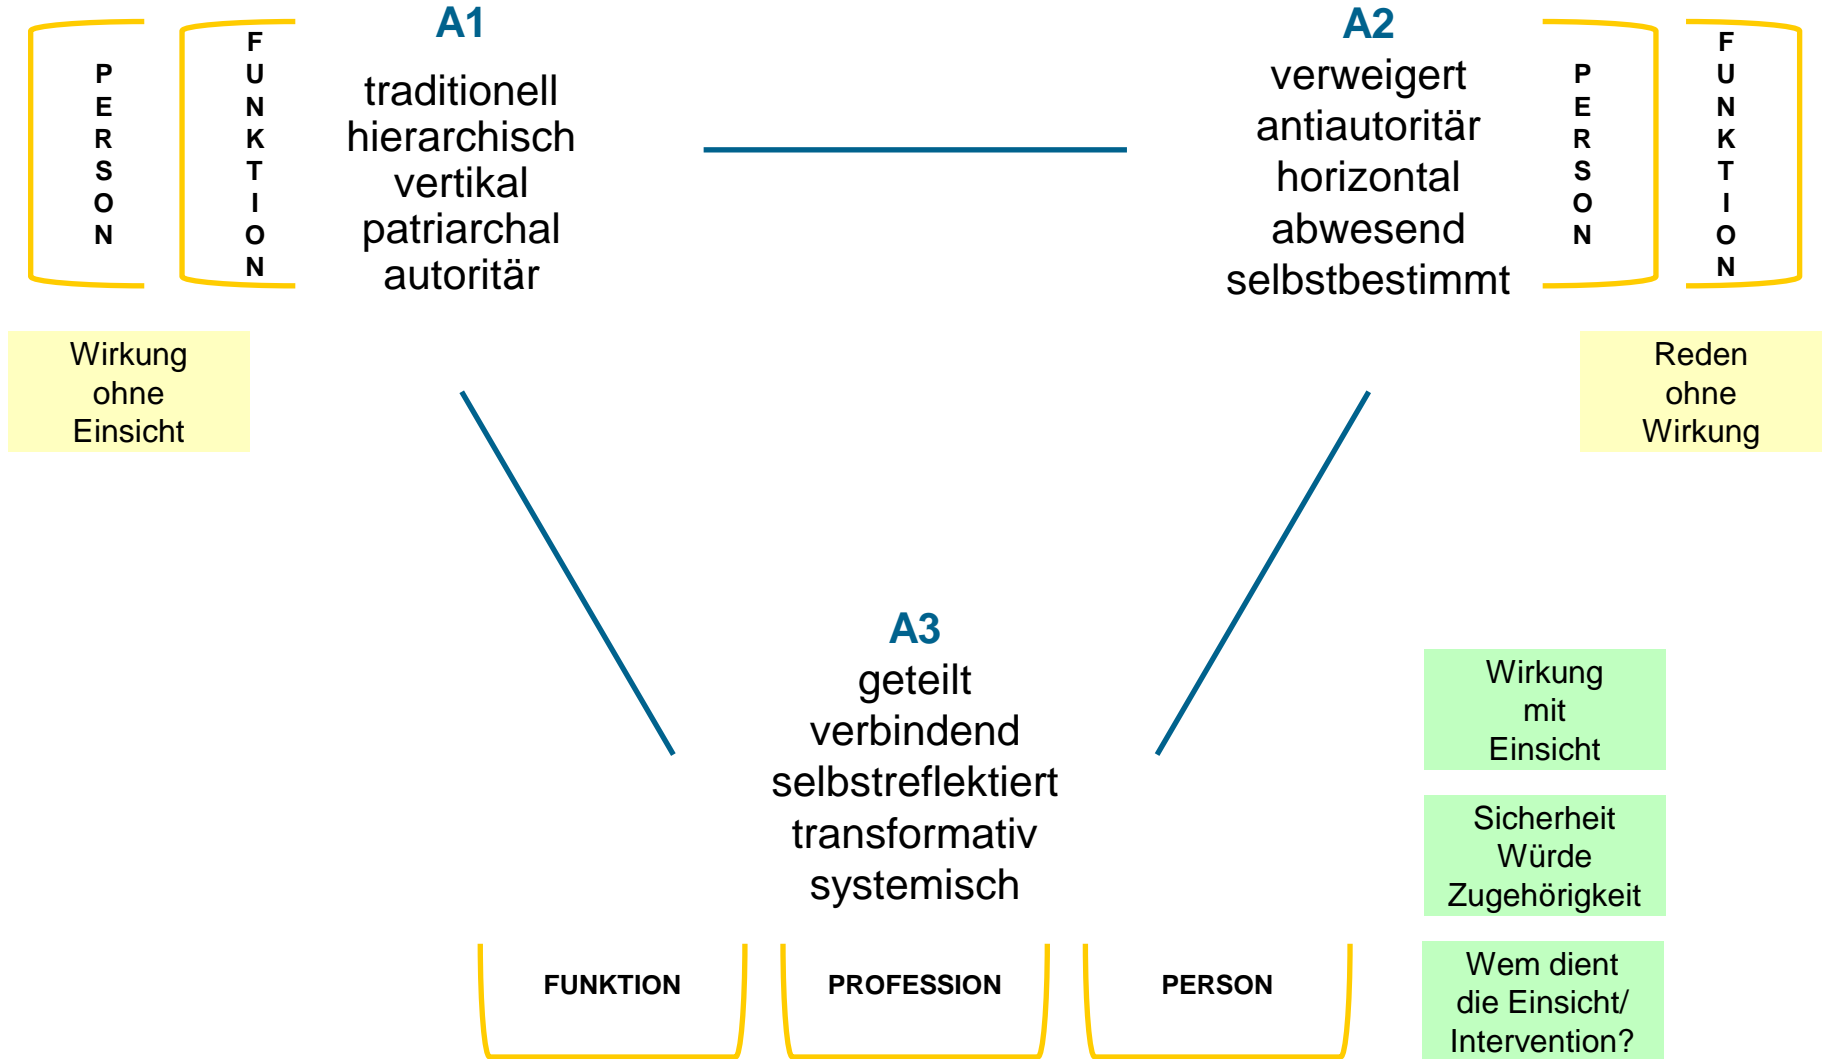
PERSON

FUNKTION

A1
traditionell
hierarchisch
vertikal
patriarchal
autoritär

A2
verweigert
antiautoritär
horizontal
abwesend
selbstbestimmt

PERSON

FUNKTION

Wirkung ohne Einsicht

Reden ohne Wirkung

A3
geteilt
verbindend
selbstreflektiert
transformativ
systemisch

Wirkung mit Einsicht

Sicherheit Würde Zugehörigkeit

Wem dient die Einsicht/ Intervention?

FUNKTION

PROFESSION

PERSON